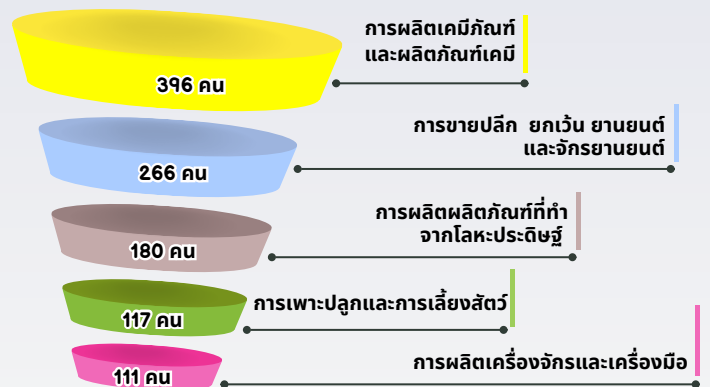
396 คน

การผลิตเคมีภัณฑ์ และผลิตภัณฑ์เคมี

266 คน

การขายปลีก ยกเว้น ยานยนต์ และจักรยานยนต์

180 คน

การผลิตผลิตภัณฑ์ที่ทำ จากโลหะประดิษฐ์

117 คน

การเพาะปลูกและการเลี้ยงสัตว์

111 คน

การผลิตเครื่องจักรและเครื่องมือ